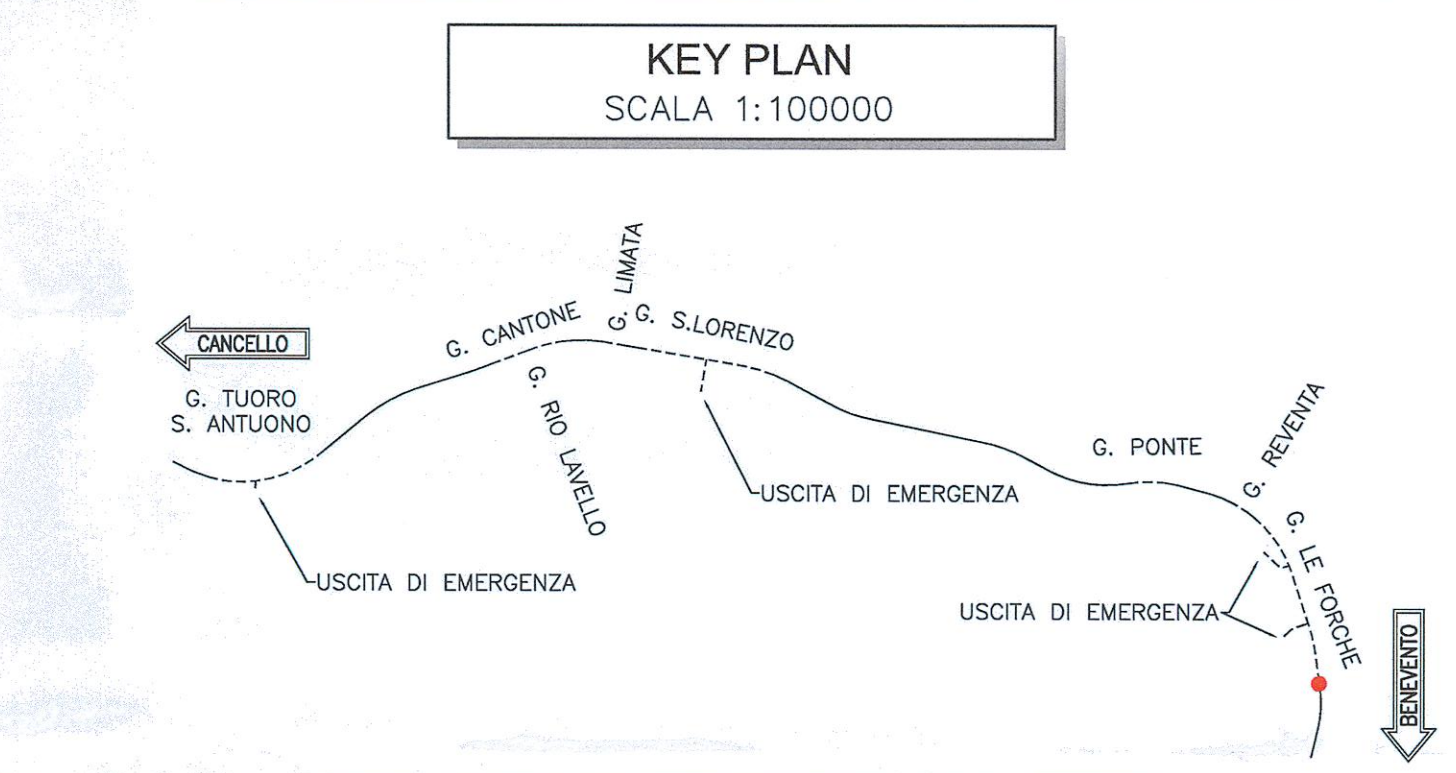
KEY PLAN
SCALA 1:100000

CANCELLO

G. TUORO
S. ANTUONO

G. CANTONE

G. LIMATA

G. S.LORENZO

G. RIO LAVELLO

USCITA DI EMERGENZA

USCITA DI EMERGENZA

G. PONTE

G. REVENTA

G. LE FORCHE

USCITA DI EMERGENZA

BENEVENTO